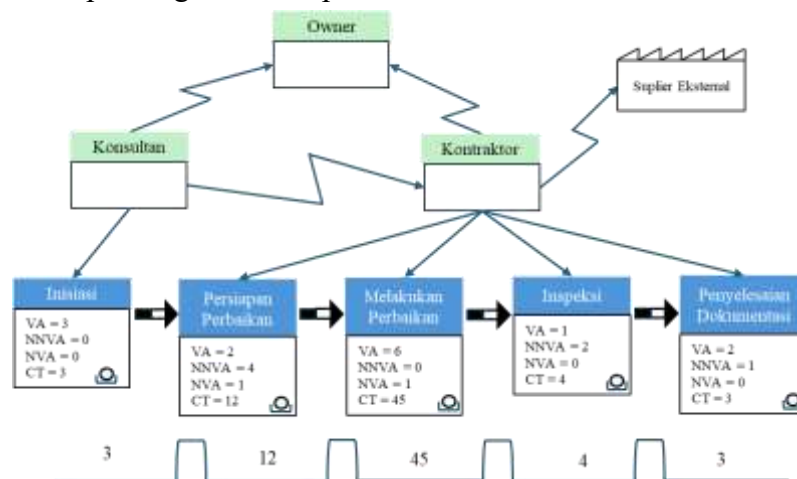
Owner

Suplier Eksternal

Konsultan

Kontraktor

Inisiasi

VA = 3
NNVA = 0
NVA = 0
CT = 3

Persiapan Perbaikan

VA = 2
NNVA = 4
NVA = 1
CT = 12

Melakukan Perbaikan

VA = 6
NNVA = 0
NVA = 1
CT = 45

Inspeksi

VA = 1
NNVA = 2
NVA = 0
CT = 4

Penyelesaian Dokumentasi

VA = 2
NNVA = 1
NVA = 0
CT = 3

3

12

45

4

3